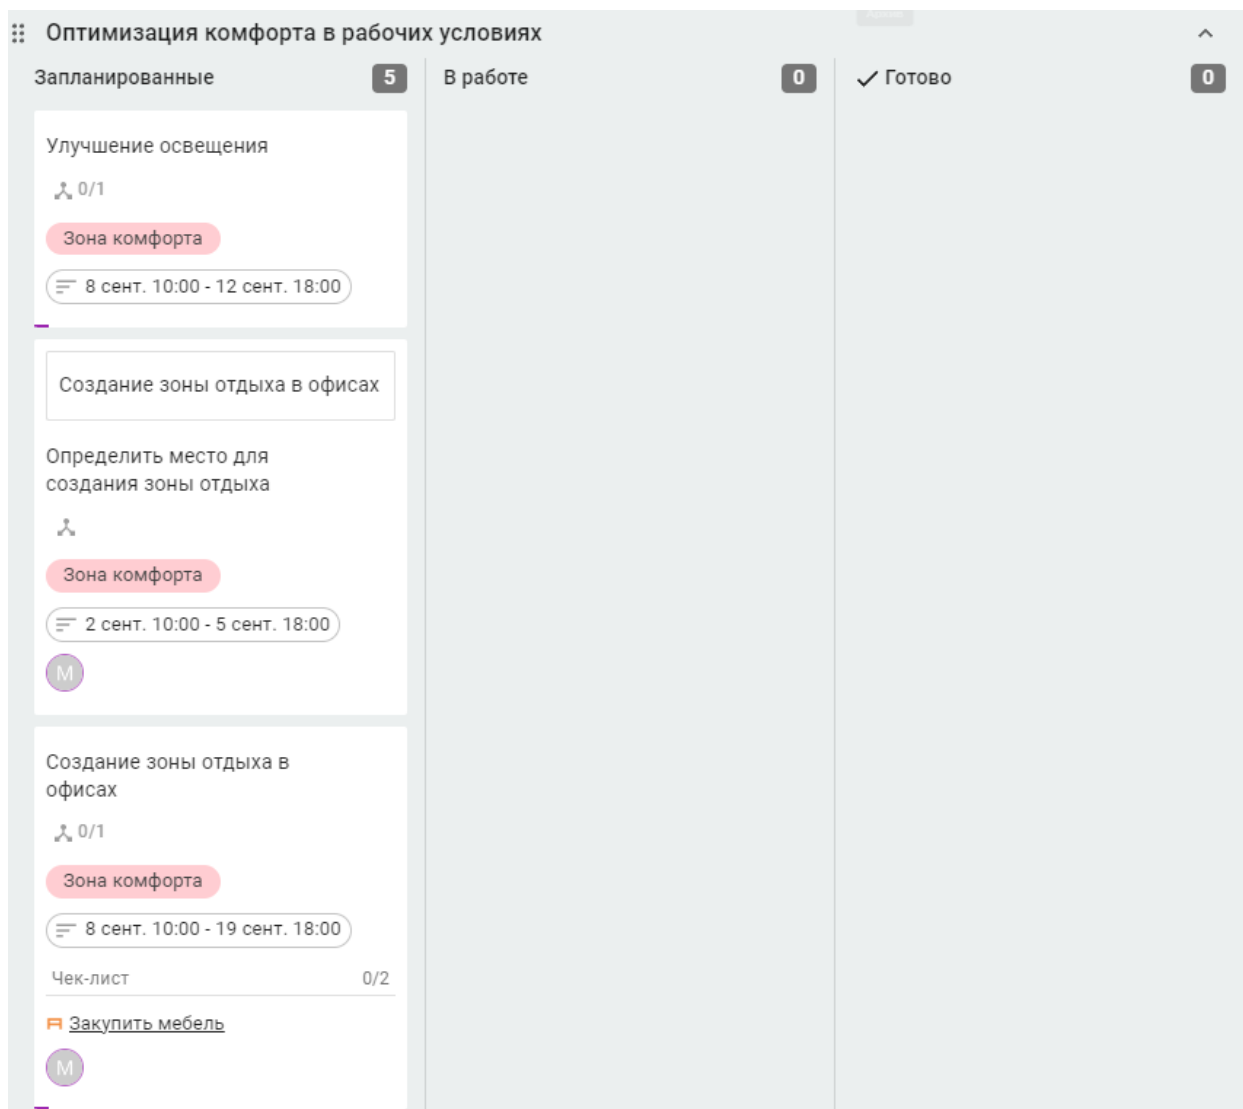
Оптимизация комфорта в рабочих условиях

Запланированные 5

Улучшение освещения

0/1

Зона комфорта

8 сент. 10:00 - 12 сент. 18:00

Создание зоны отдыха в офисах

Определить место для создания зоны отдыха

Зона комфорта

2 сент. 10:00 - 5 сент. 18:00

M

Создание зоны отдыха в офисах

0/1

Зона комфорта

8 сент. 10:00 - 19 сент. 18:00

Чек-лист 0/2

Закупить мебель

M

В работе 0

Готово 0